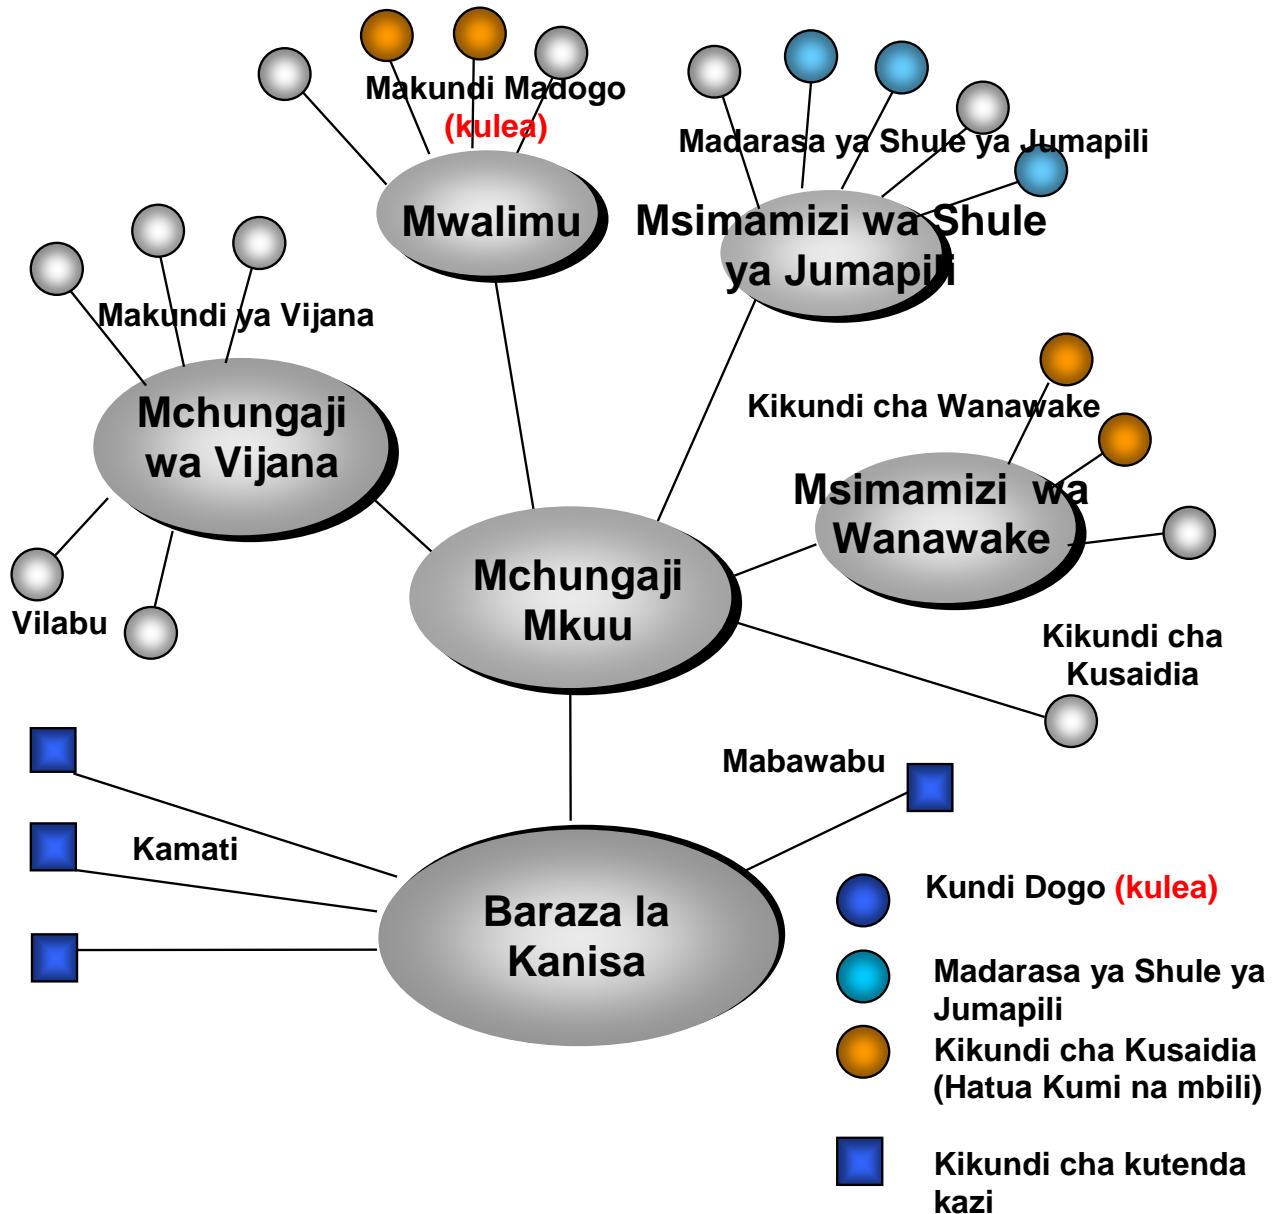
Makundi Madogo
(kulea)

Madarasa ya Shule ya Jumapili

Mwalimu

Msimamizi wa Shule ya Jumapili

Makundi ya Vijana

Mchungaji wa Vijana

Kikundi cha Wanawake

Msimamizi wa Wanawake

Vilabu

Mchungaji Mkuu

Kikundi cha Kusaidia

Mabawabu

Kamati

Baraza la Kanisa

Kundi Dogo (kulea)

Madarasa ya Shule ya Jumapili

Kikundi cha Kusaidia (Hatua Kumi na mbili)

Kikundi cha kutenda kazi